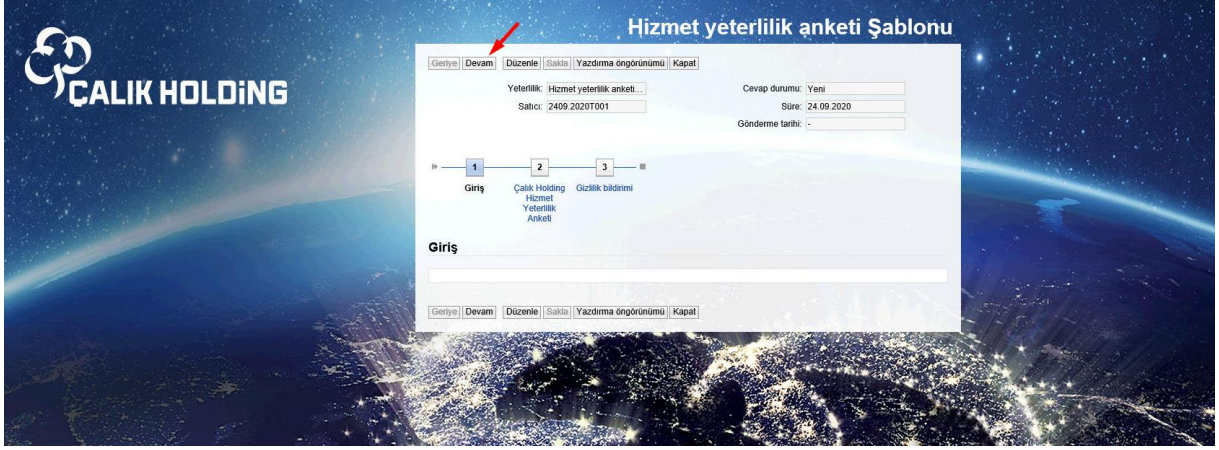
ÇALIK HOLDiNG

Hizmet yeterlilik anketi Şablonu

Geriye Devam Düzenle Sakla Yazdırma öngörünümü Kapat

Yeterlilik: Hizmet yeterlilik anketi...
Satıcı: 2409.2020T001

Cevap durumu: Yeni
Süre: 24.09.2020
Gönderme tarihi: -

1 Giriş
2 Çalık Holding Hizmet Yeterlilik Anketi
3 Gizlilik bildirimi

Giriş

Geriye Devam Düzenle Sakla Yazdırma öngörünümü Kapat